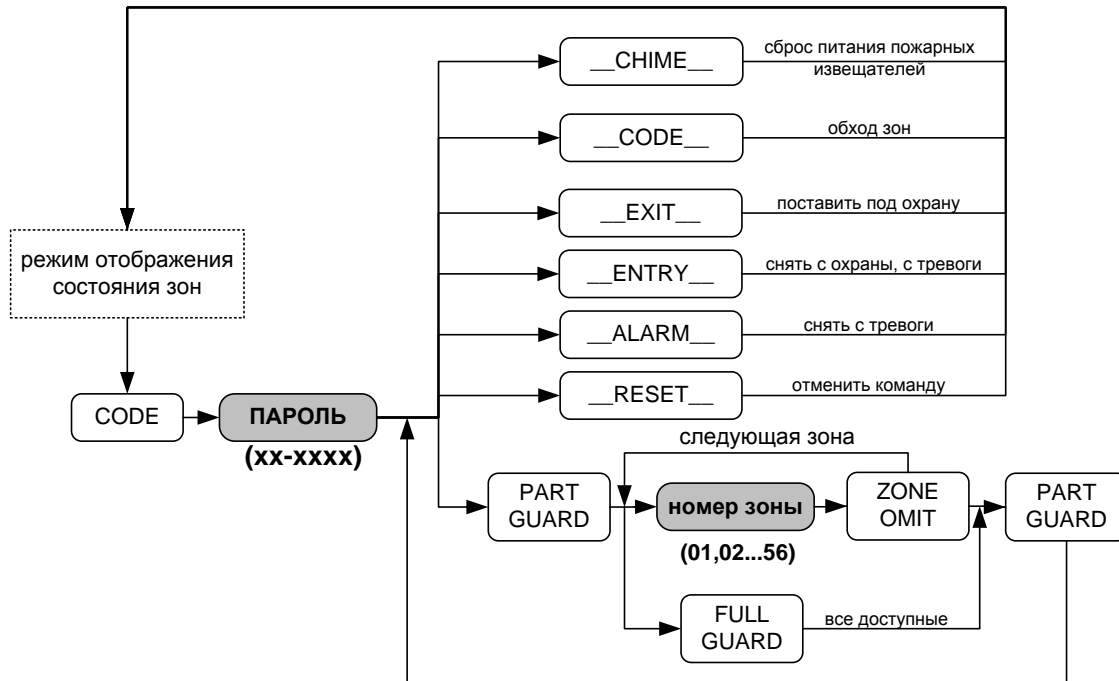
__CHIME__
сброс питания пожарных извещателей

__CODE__
обход зон

__EXIT__
поставить под охрану

режим отображения состояния зон

__ENTRY__
снять с охраны, с тревоги

__ALARM__
снять с тревоги

CODE

ПАРОЛЬ
(xx-xxxx)

__RESET__
отменить команду

следующая зона

PART GUARD

номер зоны
(01,02...56)

ZONE OMIT

PART GUARD

FULL GUARD
все доступные